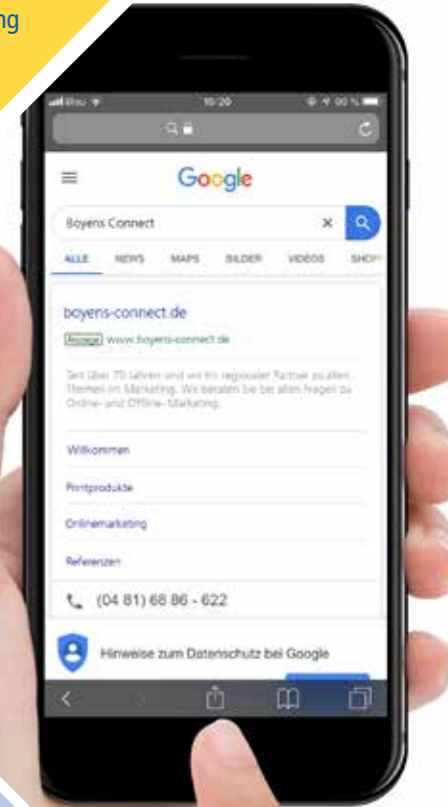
ng

Blau 15:20 90 %

Google

Boyens Connect

ALLE NEWS MAPS BILDER VIDEOS SHOP

boyens-connect.de

Anzeige www.boyens-connect.de

Seit über 70 Jahren sind wir Ihr regionaler Partner zu allen Themen im Marketing. Wir beraten Sie bei allen Fragen zu Online- und Offline-Marketing.

Willkommen

Printprodukte

Onlinemarketing

Referenzen

(04 81) 68 86 - 622

Hinweise zum Datenschutz bei Google